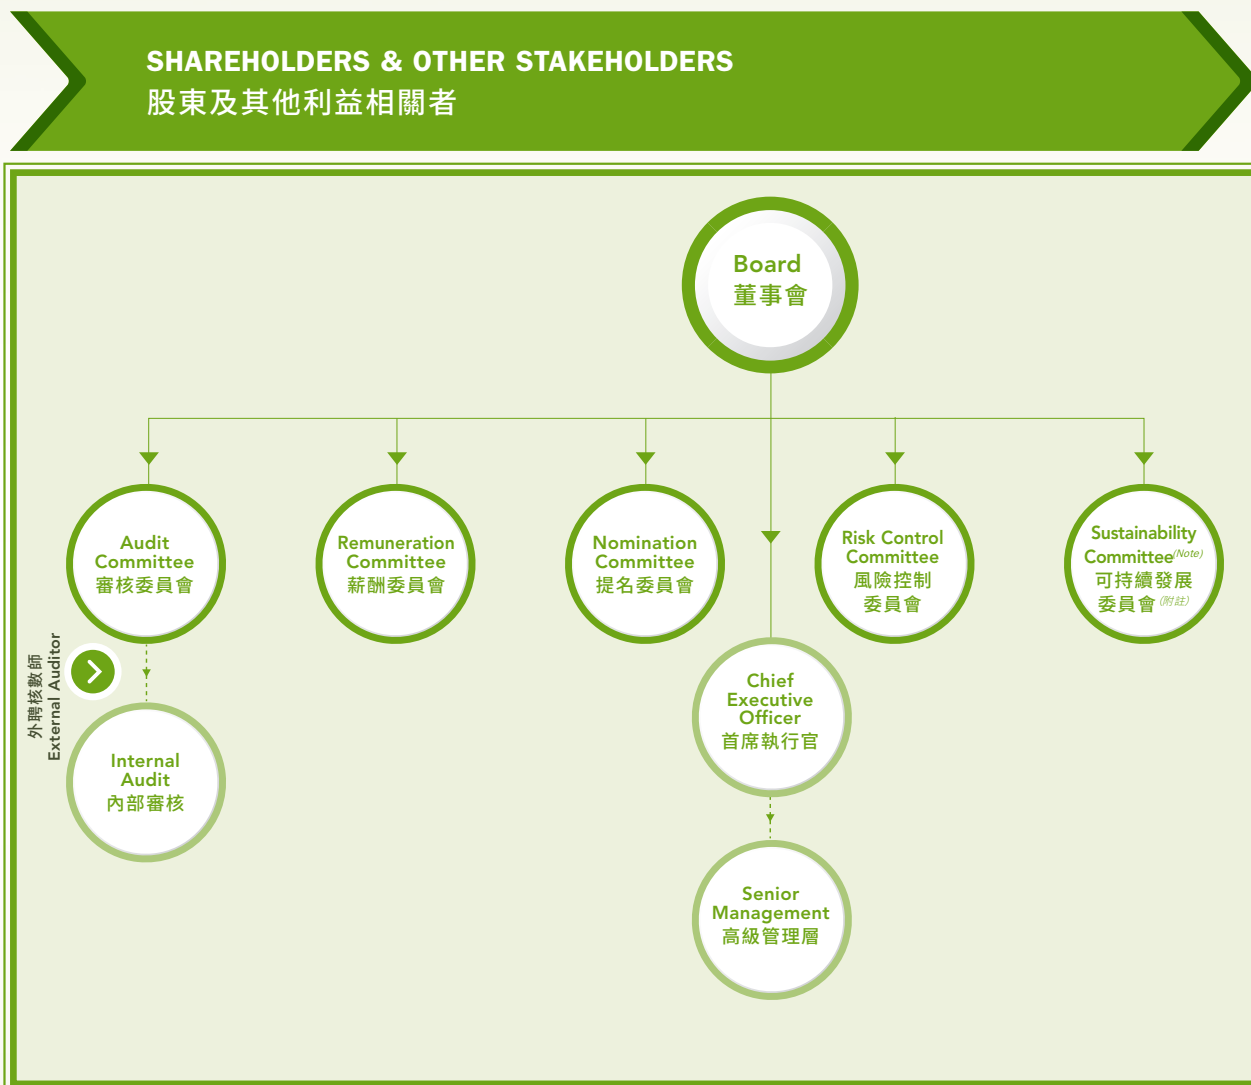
SHAREHOLDERS & OTHER STAKEHOLDERS
股東及其他利益相關者

Board
董事會

Audit Committee
審核委員會

Remuneration Committee
薪酬委員會

Nomination Committee
提名委員會

Risk Control Committee
風險控制委員會

Sustainability Committee$^{(Note)}$
可持續發展委員會$^{(附註)}$

外聘核數師
External Auditor

Internal Audit
內部審核

Chief Executive Officer
首席執行官

Senior Management
高級管理層